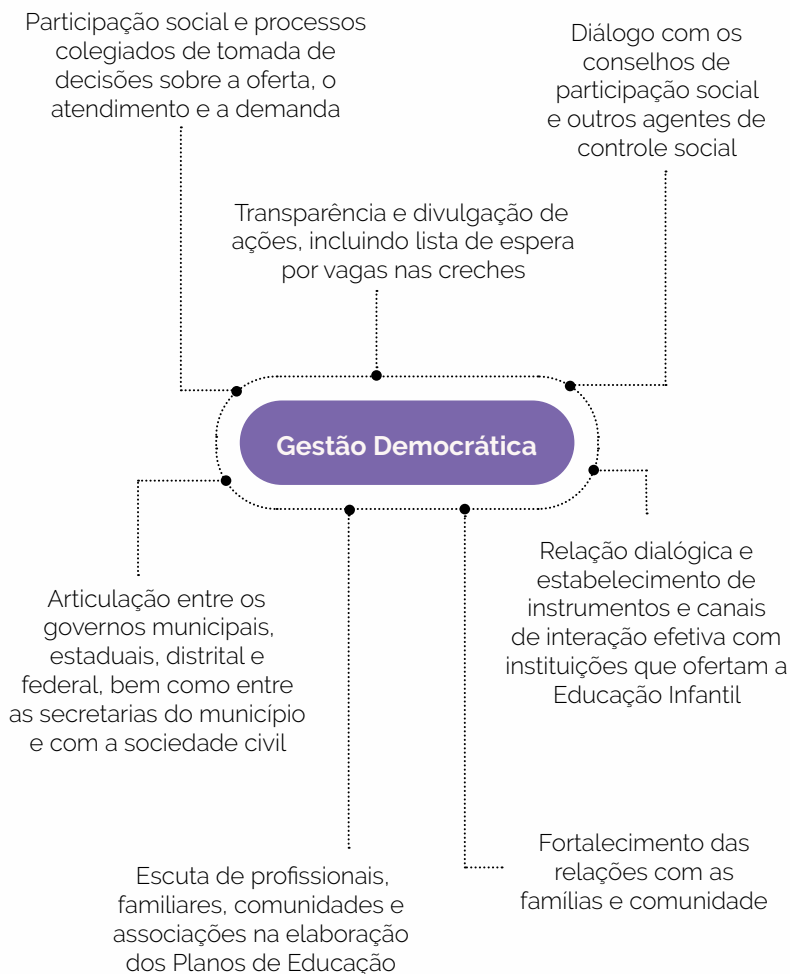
Participação social e processos colegiados de tomada de decisões sobre a oferta, o atendimento e a demanda

Diálogo com os conselhos de participação social e outros agentes de controle social

Transparência e divulgação de ações, incluindo lista de espera por vagas nas creches

Gestão Democrática

Relação dialógica e estabelecimento de instrumentos e canais de interação efetiva com instituições que ofertam a Educação Infantil

Articulação entre os governos municipais, estaduais, distrital e federal, bem como entre as secretarias do município e com a sociedade civil

Fortalecimento das relações com as famílias e comunidade

Escuta de profissionais, familiares, comunidades e associações na elaboração dos Planos de Educação